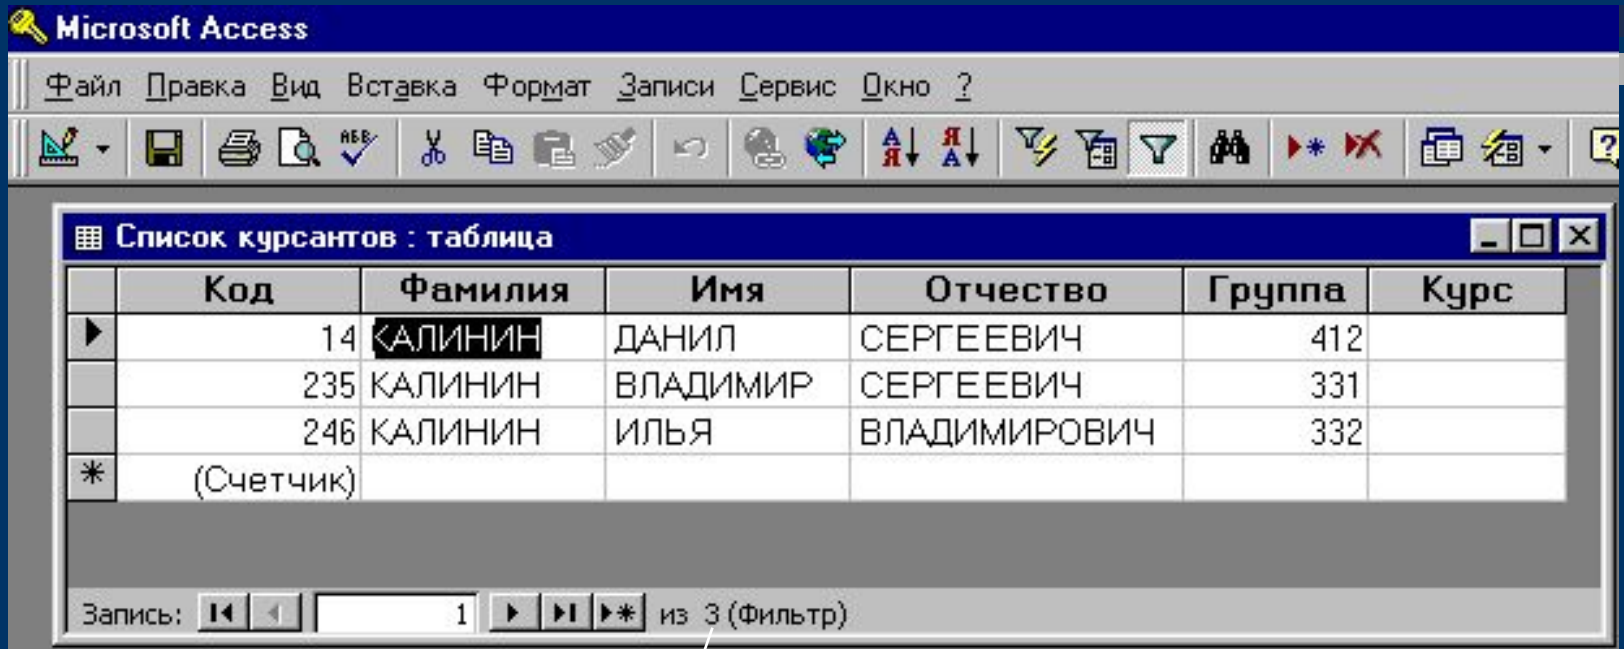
Microsoft Access

Файл Правка Вид Вставка Формат Записи Сервис Окно ?

Список курсантов : таблица

| Код | Фамилия | Имя | Отчество | Группа | Курс |
|---|---|---|---|---|---|
| 14 | КАЛИНИН | ДАНИЛ | СЕРГЕЕВИЧ | 412 | |
| 235 | КАЛИНИН | ВЛАДИМИР | СЕРГЕЕВИЧ | 331 | |
| 246 | КАЛИНИН | ИЛЬЯ | ВЛАДИМИРОВИЧ | 332 | |
| (Счетчик) | | | | | |

Запись: 1 из 3 (Фильтр)